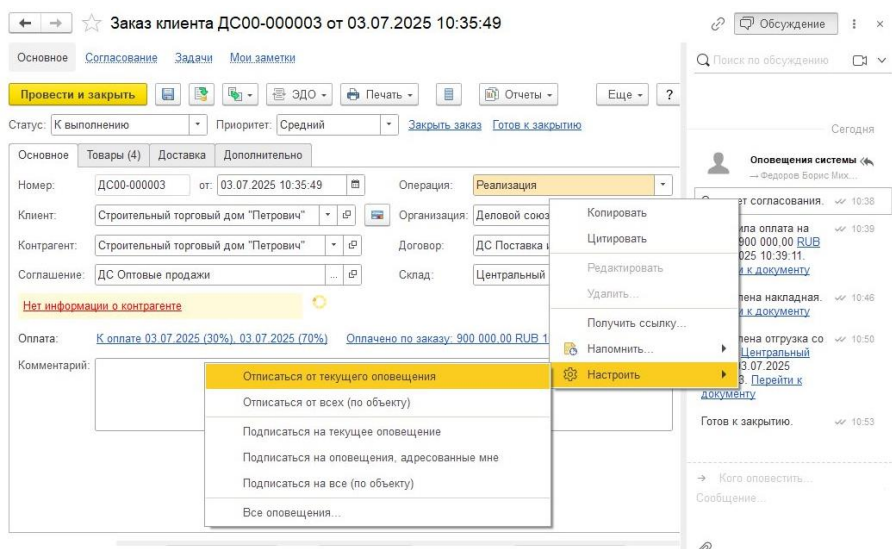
Заказ клиента ДС00-000003 от 03.07.2025 10:35:49

Обсуждение

Основное Согласование Задачи Мои заметки

Поиск по обсуждению

Провести и закрыть ЭДО Печать Отчеты Еще ?

Статус: К выполнению Приоритет: Средний Закрыть заказ Готов к закрытию

Сегодня

Основное Товары (4) Доставка Дополнительно

Оповещения системы
→ Федоров Борис Мих...

Номер: ДС00-000003 от: 03.07.2025 10:35:49 Операция: Реализация

Клиент: Строительный торговый дом "Петрович" Организация: Деловой союз

Контрагент: Строительный торговый дом "Петрович" Договор: ДС Поставка

Соглашение: ДС Оптовые продажи Склад: Центральный

Нет информации о контрагенте

Оплата: К оплате 03.07.2025 (30%), 03.07.2025 (70%) Оплачено по заказу: 900 000,00 RUB 1

Комментарий:

Копировать
Цитировать
Редактировать
Удалить...
Получить ссылку...
Напомнить...
Настроить

Отписаться от текущего оповещения
Отписаться от всех (по объекту)
Подписаться на текущее оповещение
Подписаться на оповещения, адресованные мне
Подписаться на все (по объекту)
Все оповещения...

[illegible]ет согласования. 10:38

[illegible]ила оплата на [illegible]900 000,00 RUB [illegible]025 10:39:11. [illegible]и к документу 10:39

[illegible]лена накладная. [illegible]и к документу 10:46

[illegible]лена отгрузка со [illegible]Центральный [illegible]03.07.2025 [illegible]3. Перейти к документу 10:50

Готов к закрытию. 10:53

→ Кого оповестить...
Сообщение...